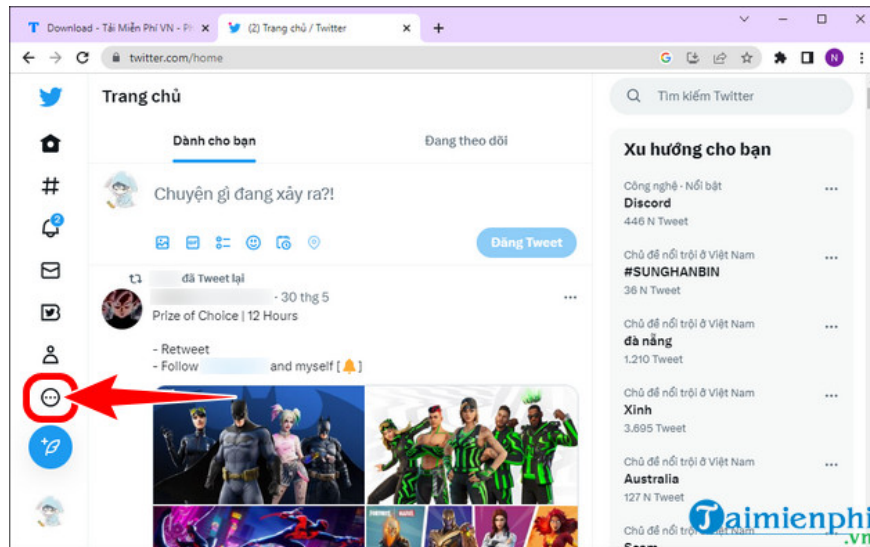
Download - Tải Miễn Phí VN - Ph ×
(2) Trang chủ / Twitter ×
+
twitter.com/home
N

Trang chủ
Dành cho bạn
Đang theo dõi
Chuyện gì đang xảy ra?!
Đăng Tweet
2
đã Tweet lại
· 30 thg 5
Prize of Choice | 12 Hours

- Retweet
- Follow and myself [ 🔔 ]

Tìm kiếm Twitter
Xu hướng cho bạn
Công nghệ · Nổi bật
Discord
446 N Tweet
Chủ đề nổi trội ở Việt Nam
#SUNGHANBIN
36 N Tweet
Chủ đề nổi trội ở Việt Nam
đà nẵng
1.210 Tweet
Chủ đề nổi trội ở Việt Nam
Xinh
3.695 Tweet
Chủ đề nổi trội ở Việt Nam
Australia
127 N Tweet
Chủ đề nổi trội ở Việt Nam
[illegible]
Taimienphi.vn